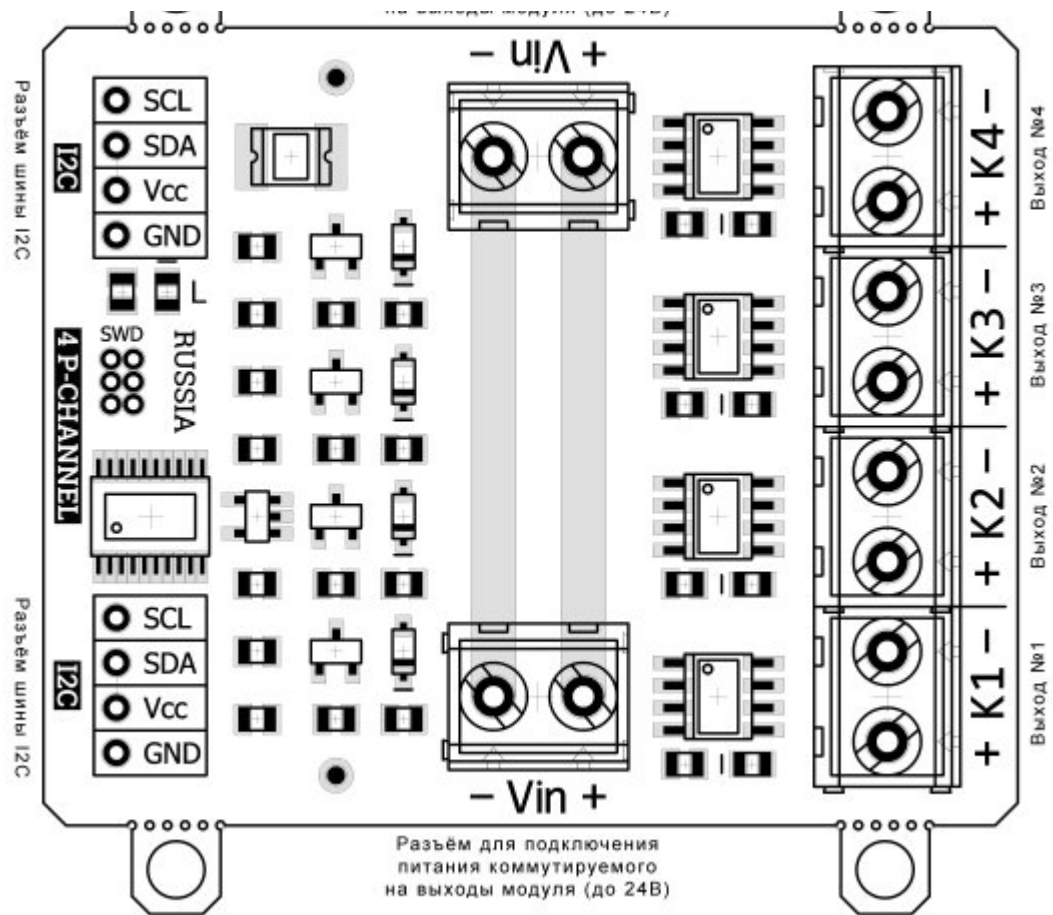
на выходы модуля (до 24В)

Разъём шины I2C

I2C
SCL
SDA
Vcc
GND

L

SWD

RUSSIA

4 P-CHANNEL

Разъём шины I2C

I2C
SCL
SDA
Vcc
GND

+ Vin −

− Vin +

+ K4 −
Выход №4

+ K3 −
Выход №3

+ K2 −
Выход №2

+ K1 −
Выход №1

Разъём для подключения питания коммутируемого на выходы модуля (до 24В)